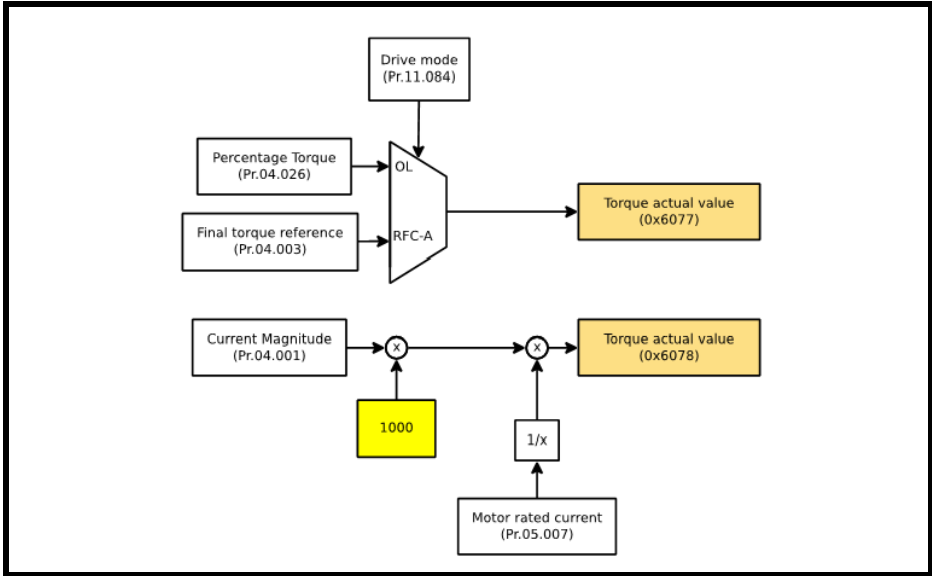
Drive mode
(Pr.11.084)

Percentage Torque
(Pr.04.026)

OL

Final torque reference
(Pr.04.003)

RFC-A

Torque actual value
(0x6077)

Current Magnitude
(Pr.04.001)

x

x

Torque actual value
(0x6078)

1000

1/x

Motor rated current
(Pr.05.007)